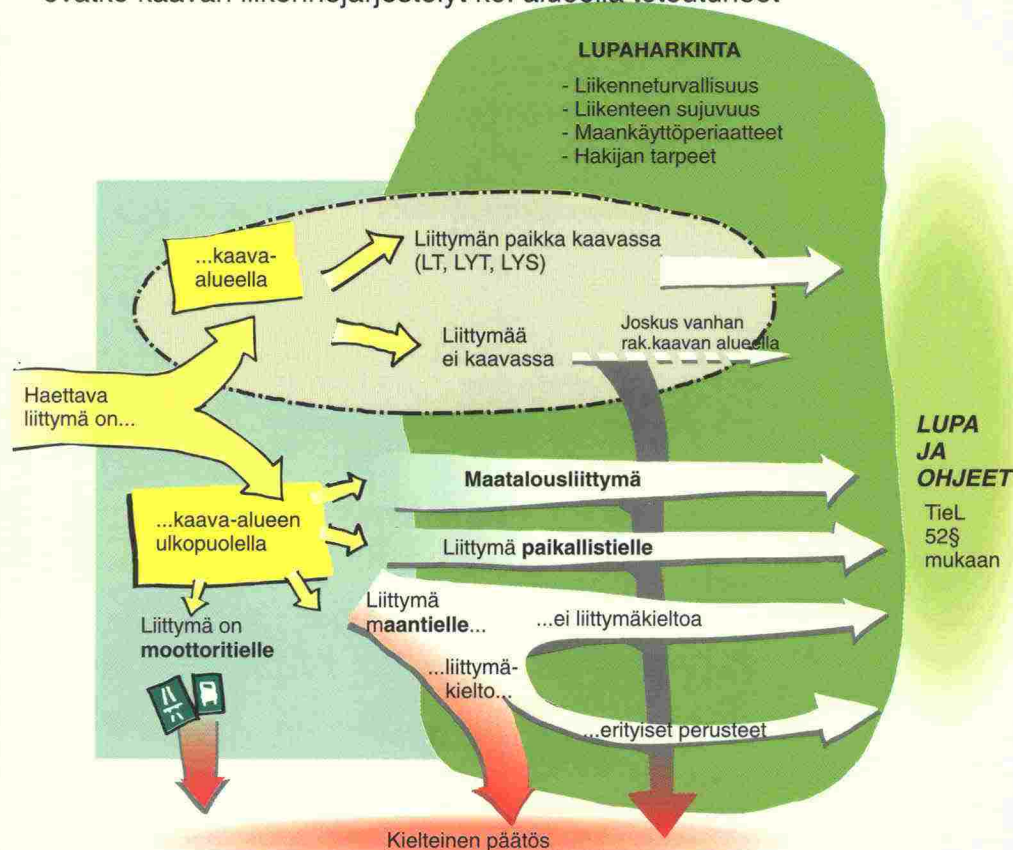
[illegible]

LUPAHARKINTA
- Liikenneturvallisuus
- Liikenteen sujuvuus
- Maankäyttöperiaatteet
- Hakijan tarpeet

...kaava-alueella

Liittymän paikka kaavassa (LT, LYT, LYS)

Liittymää ei kaavassa

Joskus vanhan rak.kaavan alueella

Haettava liittymä on...

LUPA JA OHJEET

TieL 52§ mukaan

Maatalousliittymä

...kaava-alueen ulkopuolella

Liittymä paikallistielle

Liittymä maantielle...

...ei liittymäkieltoa

Liittymä on moottoritielle

...liittymäkielto...

...erityiset perusteet

Kielteinen päätös